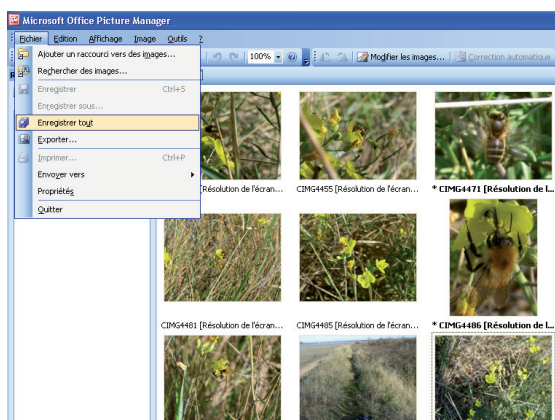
Microsoft Office Picture Manager

Fichier Edition Affichage Image Outils ?

Ajouter un raccourci vers des images...
Rechercher des images...
Enregistrer Ctrl+S
Enregistrer sous...
Enregistrer tout
Exporter...
Imprimer... Ctrl+P
Envoyer vers
Propriétés
Quitter

100%

Modifier les images...

Correction automatique

[Résolution de l'écran...

CIMG4455 [Résolution de l'écran...

* CIMG4471 [Résolution de l...

CIMG4481 [Résolution de l'écran...

CIMG4485 [Résolution de l'écran...

* CIMG4486 [Résolution de l...